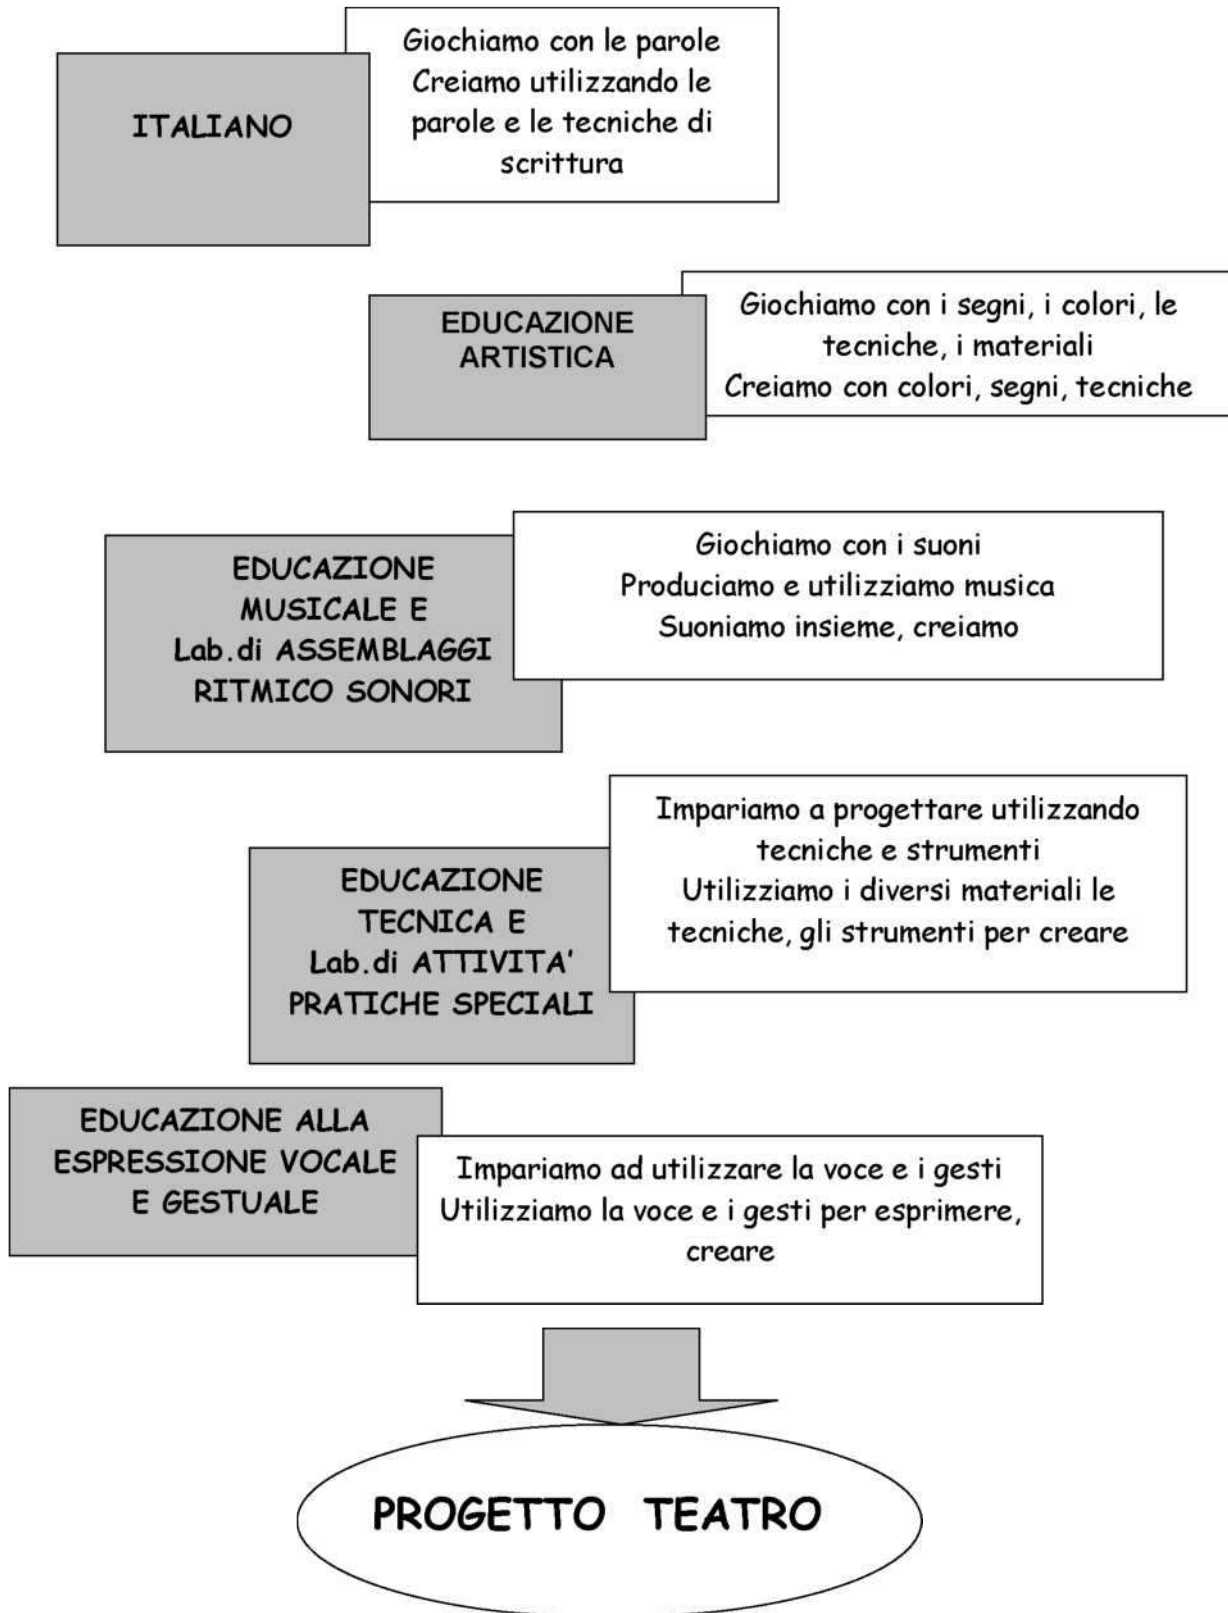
ITALIANO

Giochiamo con le parole
Creiamo utilizzando le parole e le tecniche di scrittura

EDUCAZIONE ARTISTICA

Giochiamo con i segni, i colori, le tecniche, i materiali
Creiamo con colori, segni, tecniche

EDUCAZIONE MUSICALE E Lab.di ASSEMBLAGGI RITMICO SONORI

Giochiamo con i suoni
Produciamo e utilizziamo musica
Suoniamo insieme, creiamo

EDUCAZIONE TECNICA E Lab.di ATTIVITA' PRATICHE SPECIALI

Impariamo a progettare utilizzando tecniche e strumenti
Utilizziamo i diversi materiali le tecniche, gli strumenti per creare

EDUCAZIONE ALLA ESPRESSIONE VOCALE E GESTUALE

Impariamo ad utilizzare la voce e i gesti
Utilizziamo la voce e i gesti per esprimere, creare

PROGETTO TEATRO